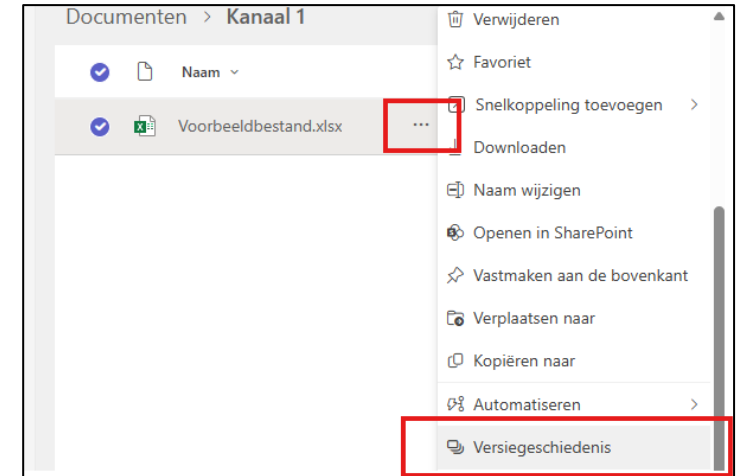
Documenten > Kanaal 1

Naam

Voorbeeldbestand.xlsx

...

Verwijderen

Favoriet

Snelkoppeling toevoegen >

Downloaden

Naam wijzigen

Openen in SharePoint

Vastmaken aan de bovenkant

Verplaatsen naar

Kopiëren naar

Automatiseren >

Versiegeschiedenis